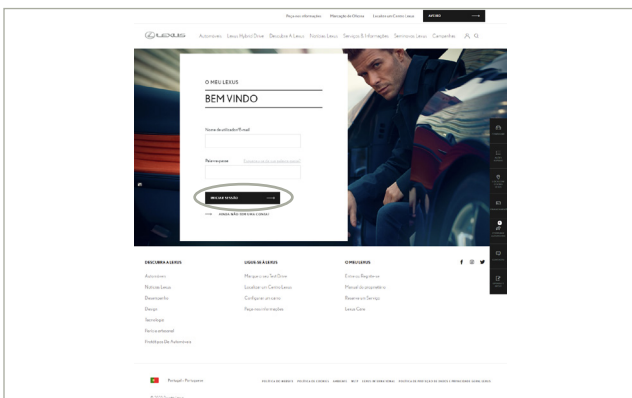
Pegar em informações Marcação de Oficina Localizar um Centro Lexus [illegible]

LEXUS Automóveis Lexus Hybrid Drive Descubra A Lexus Notícias Lexus Serviços & Informações Seminovos Lexus Concessões

O MEU LEXUS

BEM VINDO

Nome de utilizador/E-mail

Palavra-passe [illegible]

INICIAR SESSÃO

AINDA NÃO TEM UMA CONTA?

DESCUBRA A LEXUS

Automóveis
Notícias Lexus
Desempenho
Design
Tecnologia
Ferta artesanal
Hidrólogos De Automóveis

LIGUE-SE À LEXUS

Marque o seu Test Drive
Localizar um Centro Lexus
Configurar um carro
Pegar em informações

O MEU LEXUS

Entrar e Registrar
Manual do proprietário
Reserve um Serviço
Lexus Care

Portugal - Português

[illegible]

© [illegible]